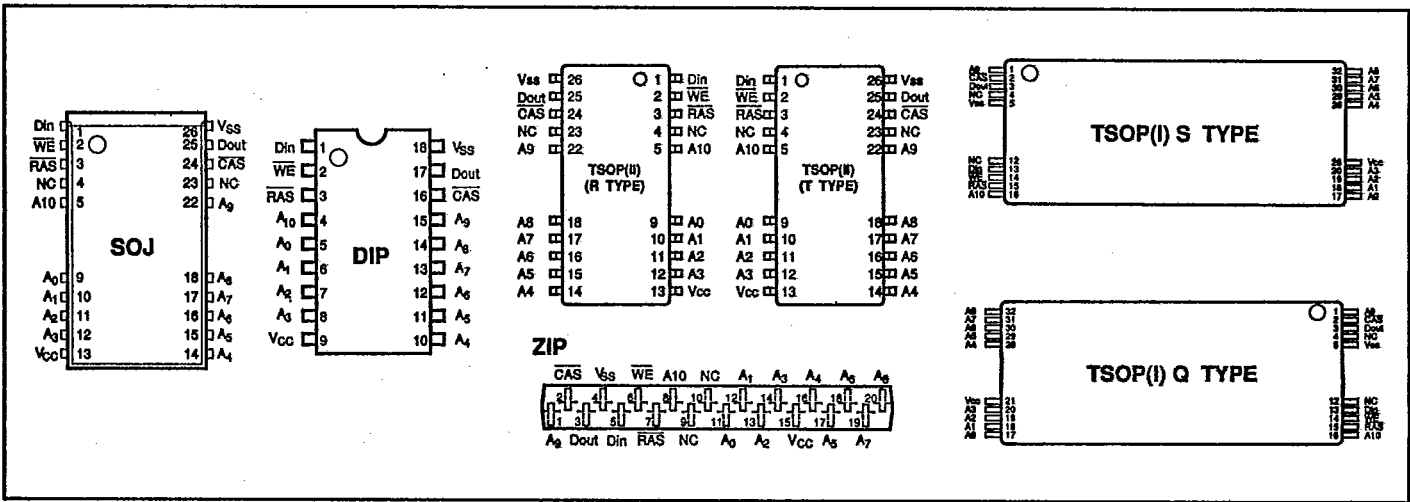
Din 1 26 $V_{SS}$
$\overline{WE}$ 2 25 Dout
$\overline{RAS}$ 3 24 $\overline{CAS}$
NC 4 23 NC
A10 5 22 $A_9$
SOJ
$A_0$ 9 18 $A_8$
$A_1$ 10 17 $A_7$
$A_2$ 11 16 $A_6$
$A_3$ 12 15 $A_5$
$V_{CC}$ 13 14 $A_4$

Din 1 18 $V_{SS}$
$\overline{WE}$ 2 17 Dout
$\overline{RAS}$ 3 16 $\overline{CAS}$
$A_{10}$ 4 15 $A_9$
$A_0$ 5 14 $A_8$
$A_1$ 6 13 $A_7$
$A_2$ 7 12 $A_6$
$A_3$ 8 11 $A_5$
$V_{CC}$ 9 10 $A_4$
DIP

Vss 26 1 Din
Dout 25 2 $\overline{WE}$
$\overline{CAS}$ 24 3 $\overline{RAS}$
NC 23 4 NC
A9 22 5 A10
TSOP(II) (R TYPE)
A8 18 9 A0
A7 17 10 A1
A6 16 11 A2
A5 15 12 A3
A4 14 13 Vcc

Din 1 26 Vss
$\overline{WE}$ 2 25 Dout
$\overline{RAS}$ 3 24 $\overline{CAS}$
NC 4 23 NC
A10 5 22 A9
TSOP(II) (T TYPE)
A0 9 18 A8
A1 10 17 A7
A2 11 16 A6
A3 12 15 A5
Vcc 13 14 A4

TSOP(I) S TYPE

TSOP(I) Q TYPE

ZIP
$\overline{CAS}$ $V_{SS}$ $\overline{WE}$ A10 NC $A_1$ $A_3$ $A_4$ $A_5$ $A_6$
2 4 6 8 10 12 14 16 18 20
1 3 5 7 9 11 13 15 17 19
$A_9$ Dout Din $\overline{RAS}$ NC $A_0$ $A_2$ $V_{CC}$ $A_5$ $A_7$